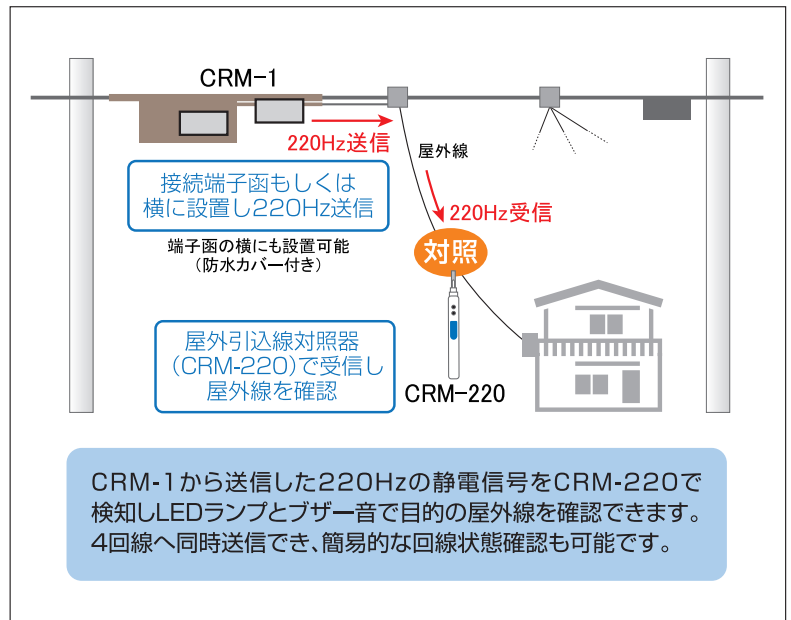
CRM-1

220Hz送信

屋外線

接続端子函もしくは横に設置し220Hz送信

220Hz受信

端子函の横にも設置可能（防水カバー付き）

対照

屋外引込線対照器（CRM-220）で受信し屋外線を確認

CRM-220

CRM-1から送信した220Hzの静電信号をCRM-220で検知しLEDランプとブザー音で目的の屋外線を確認できます。4回線へ同時送信でき、簡易的な回線状態確認も可能です。